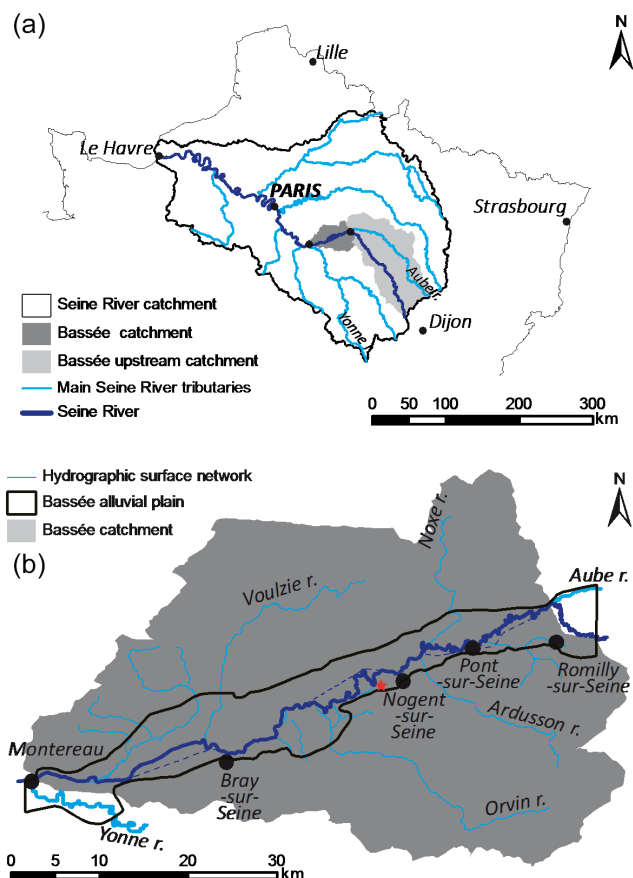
(a)

N

Lille

Le Havre

PARIS

Strasbourg

Aube r.

Yonne

Dijon

Seine River catchment
Bassée catchment
Bassée upstream catchment
Main Seine River tributaries
Seine River

0 50 100 200 300 km

Hydrographic surface network
Bassée alluvial plain
Bassée catchment

N

(b)

Noxe r.

Voulzie r.

Aube r.

Pont -sur-Seine

Romilly -sur-Seine

Nogent -sur- Seine

Ardusson r.

Montereau

Bray -sur- Seine

Orvin r.

Yonne r.

0 5 10 20 30 km